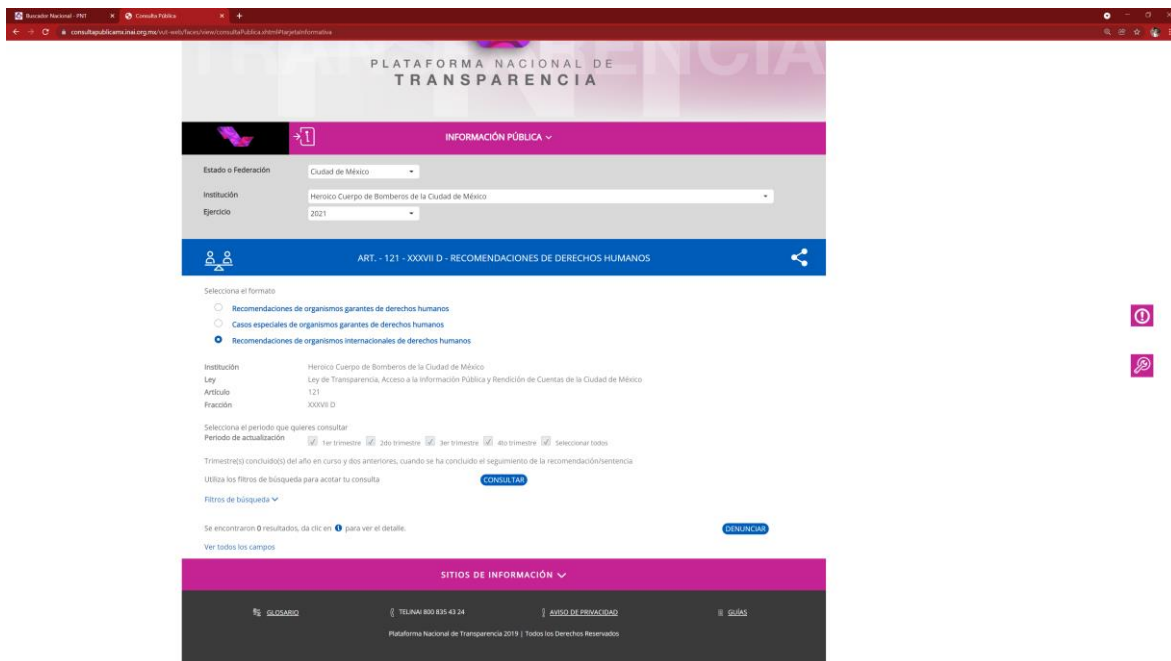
Buscador Nacional - PNT
Consulta Pública
consultapublicamx.inai.org.mx/vut-web/faces/view/consultaPublica.xhtml#tarjetaInformativa

PLATAFORMA NACIONAL DE TRANSPARENCIA

INFORMACIÓN PÚBLICA

Estado o Federación Ciudad de México
Institución Heroico Cuerpo de Bomberos de la Ciudad de México
Ejercicio 2021

ART. - 121 - XXXVII D - RECOMENDACIONES DE DERECHOS HUMANOS

Selecciona el formato
Recomendaciones de organismos garantes de derechos humanos
Casos especiales de organismos garantes de derechos humanos
Recomendaciones de organismos internacionales de derechos humanos

Institución Heroico Cuerpo de Bomberos de la Ciudad de México
Ley Ley de Transparencia, Acceso a la Información Pública y Rendición de Cuentas de la Ciudad de México
Artículo 121
Fracción XXXVII D

Selecciona el periodo que quieres consultar
Periodo de actualización 1er trimestre 2do trimestre 3er trimestre 4to trimestre Seleccionar todos

Trimestre(s) concluido(s) del año en curso y dos anteriores, cuando se ha concluido el seguimiento de la recomendación/sentencia

Utiliza los filtros de búsqueda para acotar tu consulta CONSULTAR

Filtros de búsqueda

Se encontraron 0 resultados, da clic en para ver el detalle. DENUNCIAR

Ver todos los campos

SITIOS DE INFORMACIÓN

GLOSARIO TELINAI 800 835 43 24 AVISO DE PRIVACIDAD GUÍAS

Plataforma Nacional de Transparencia 2019 | Todos los Derechos Reservados